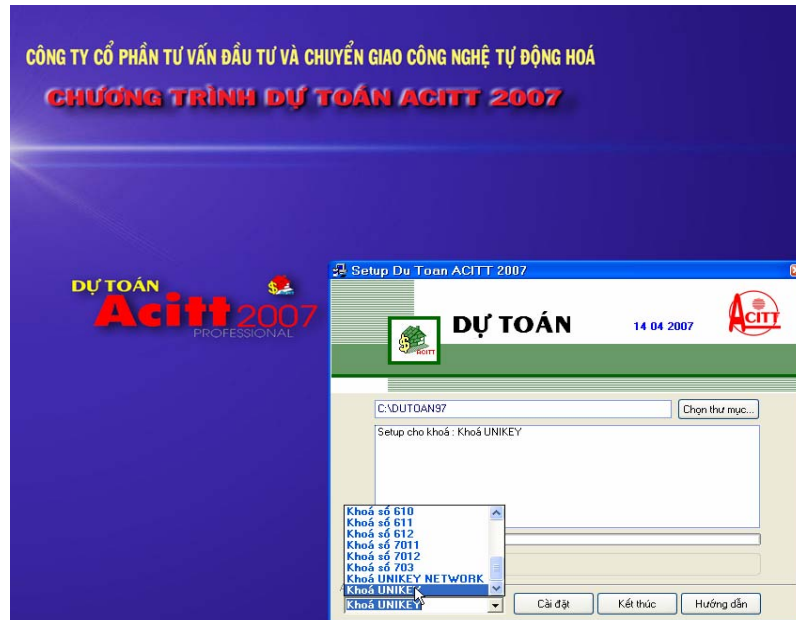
CÔNG TY CỔ PHẦN TƯ VẤN ĐẦU TƯ VÀ CHUYỂN GIAO CÔNG NGHỆ TỰ ĐỘNG HOÁ

CHƯƠNG TRÌNH DỰ TOÁN ACITT 2007

DỰ TOÁN
Acitt 2007
PROFESSIONAL

Setup Du Toan ACITT 2007

DỰ TOÁN

14 04 2007

ACITT

C:\DUTOAN97

Chọn thư mục...

Setup cho khoá : Khoá UNIKEY

Khoá số 610
Khoá số 611
Khoá số 612
Khoá số 7011
Khoá số 7012
Khoá số 703
Khoá UNIKEY NETWORK
Khoá UNIKEY

Khoá UNIKEY

Cài đặt

Kết thúc

Hướng dẫn